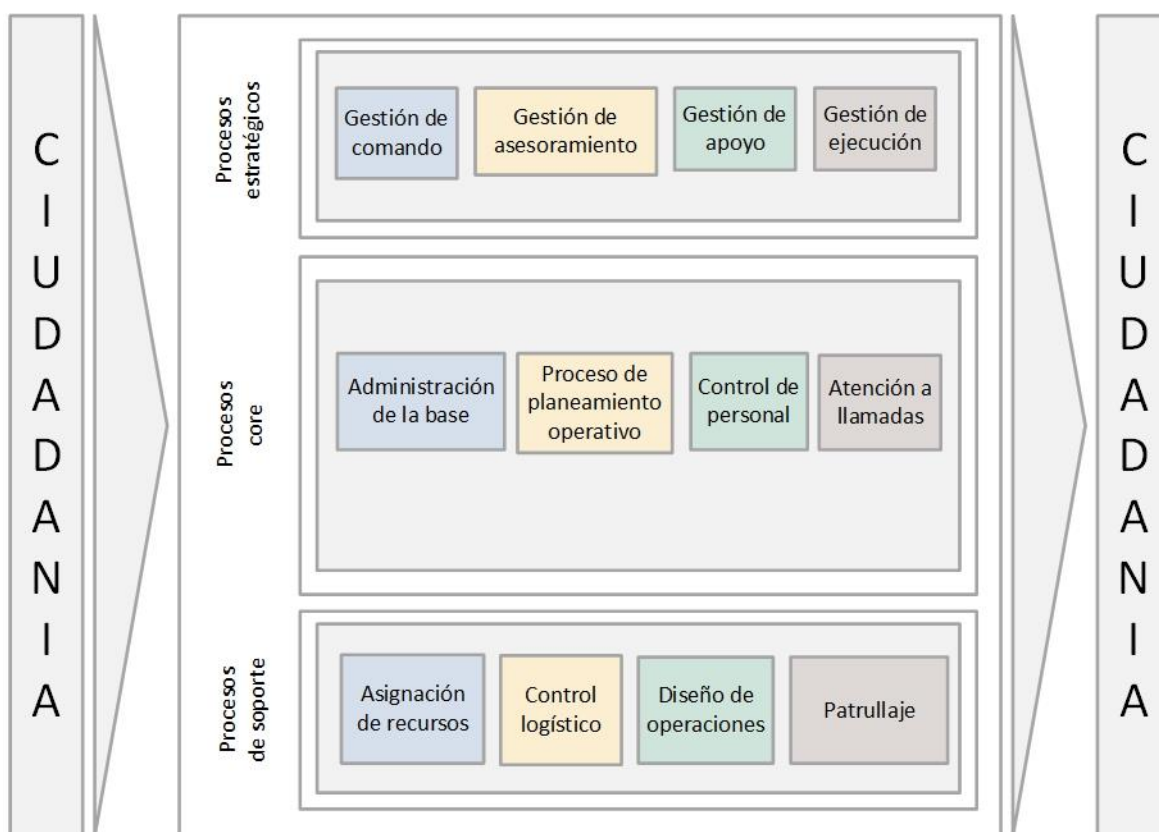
C I U D A D A N I A

Procesos estratégicos

Gestión de comando

Gestión de asesoramiento

Gestión de apoyo

Gestión de ejecución

Procesos core

Administración de la base

Proceso de planeamiento operativo

Control de personal

Atención a llamadas

Procesos de soporte

Asignación de recursos

Control logístico

Diseño de operaciones

Patrullaje

C I U D A D A N I A